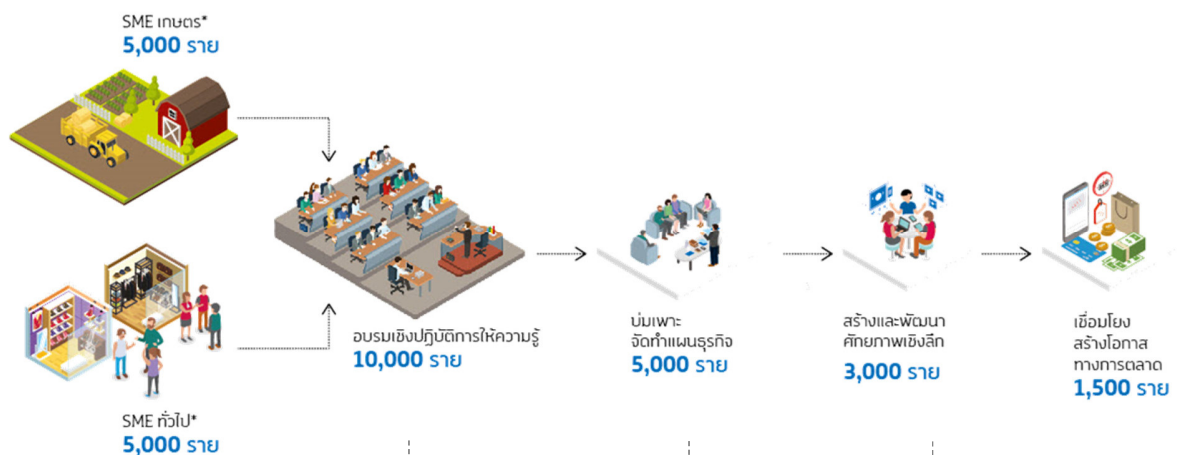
SME เกษตร*
5,000 ราย

SME ทั่วไป*
5,000 ราย

อบรมเชิงปฏิบัติการให้ความรู้
10,000 ราย

บ่มเพาะ
จัดทำแผนธุรกิจ
5,000 ราย

สร้างและพัฒนา
ศักยภาพเชิงลึก
3,000 ราย

เชื่อมโยง
สร้างโอกาส
ทางการตลาด
1,500 ราย